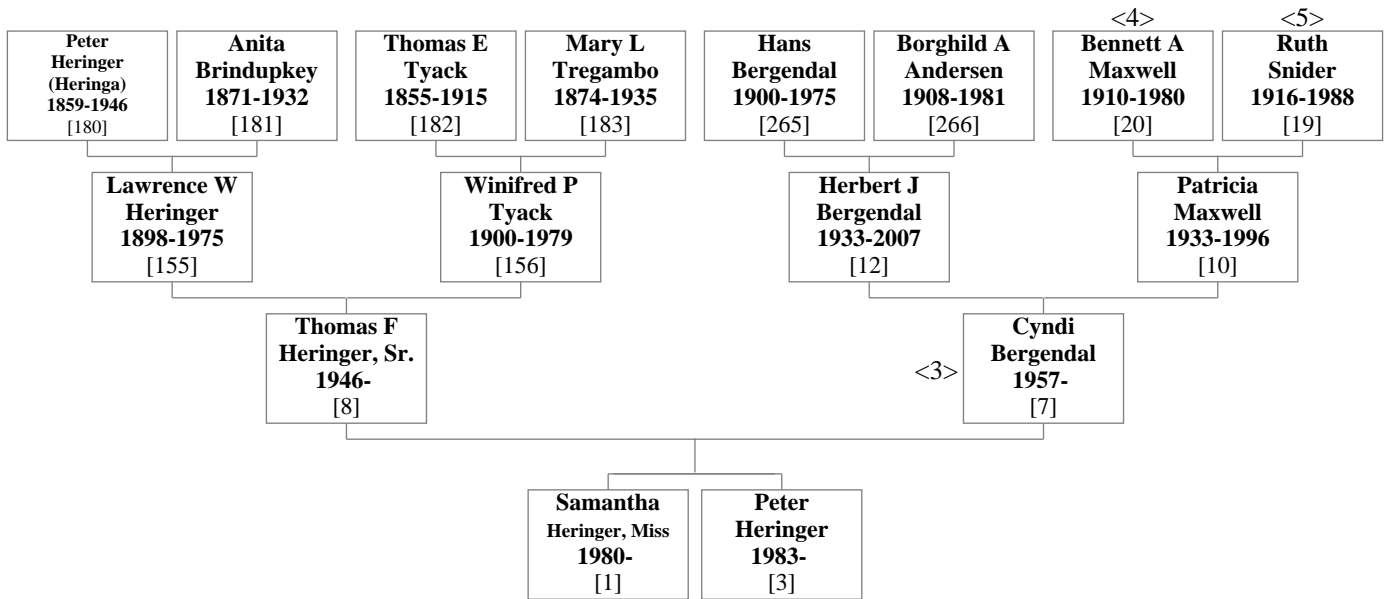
Peter Heringer (Heringa) 1859-1946 [180]

Anita Brindupkey 1871-1932 [181]

Thomas E Tyack 1855-1915 [182]

Mary L Tregambo 1874-1935 [183]

Hans Bergendal 1900-1975 [265]

Borghild A Andersen 1908-1981 [266]

<4>
Bennett A Maxwell 1910-1980 [20]

<5>
Ruth Snider 1916-1988 [19]

Lawrence W Heringer 1898-1975 [155]

Winifred P Tyack 1900-1979 [156]

Herbert J Bergendal 1933-2007 [12]

Patricia Maxwell 1933-1996 [10]

Thomas F Heringer, Sr. 1946- [8]

<3>
Cyndi Bergendal 1957- [7]

Samantha Heringer, Miss 1980- [1]

Peter Heringer 1983- [3]